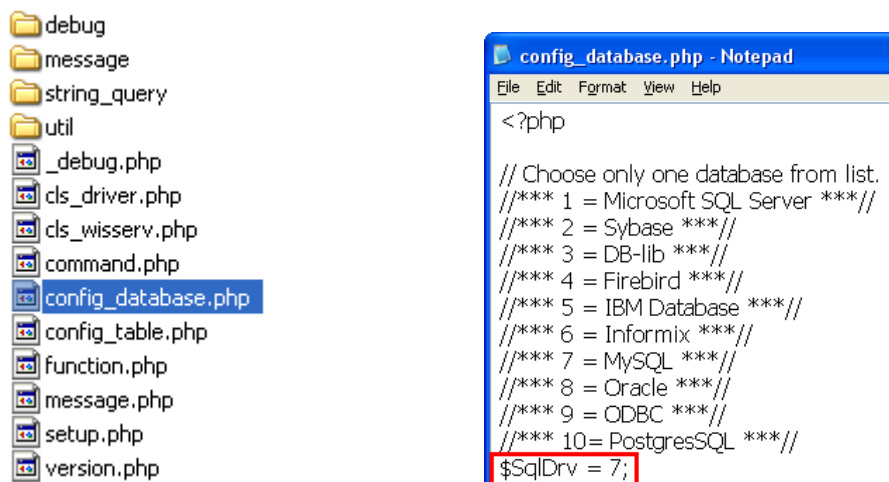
debug
message
string_query
util
_debug.php
cls_driver.php
cls_wisserv.php
command.php
config_database.php
config_table.php
function.php
message.php
setup.php
version.php

config_database.php - Notepad
File Edit Format View Help

<?php

// Choose only one database from list.
//*** 1 = Microsoft SQL Server ***//
//*** 2 = Sybase ***//
//*** 3 = DB-lib ***//
//*** 4 = Firebird ***//
//*** 5 = IBM Database ***//
//*** 6 = Informix ***//
//*** 7 = MySQL ***//
//*** 8 = Oracle ***//
//*** 9 = ODBC ***//
//*** 10= PostgresSQL ***//
$SqlDrv = 7;